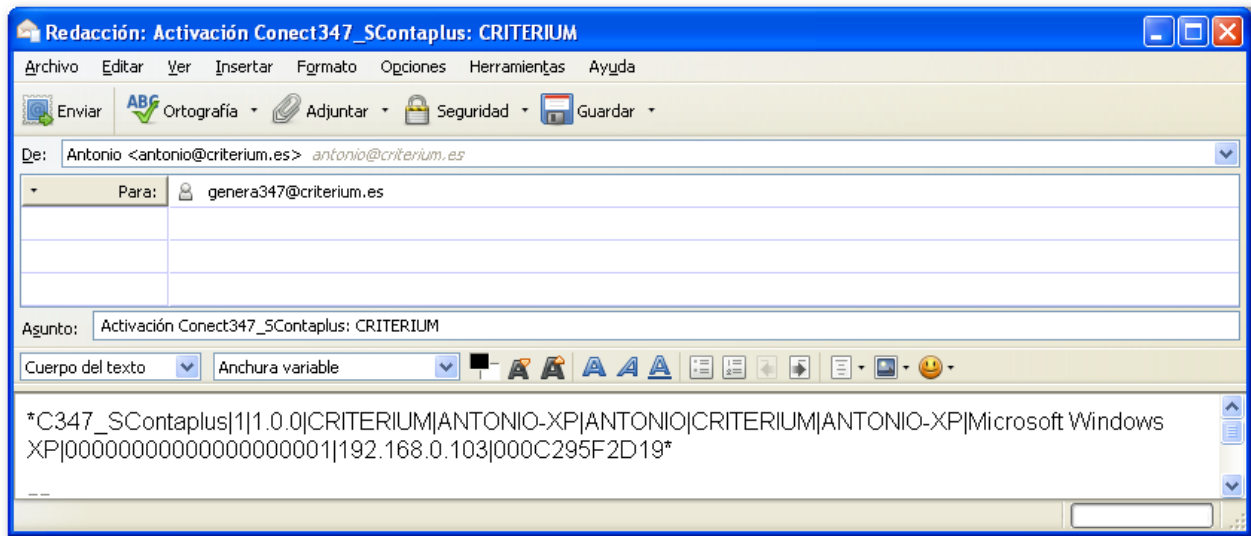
Redacción: Activación Conect347_SContaplus: CRITERIUM

Archivo Editar Ver Insertar Formato Opciones Herramientas Ayuda

Enviar Ortografía Adjuntar Seguridad Guardar

De: Antonio <antonio@criterium.es> antonio@criterium.es

Para: genera347@criterium.es

Asunto: Activación Conect347_SContaplus: CRITERIUM

Cuerpo del texto Anchura variable

*C347_SContaplus|1|1.0.0|CRITERIUM|ANTONIO-XP|ANTONIO|CRITERIUM|ANTONIO-XP|Microsoft Windows XP|00000000000000000001|192.168.0.103|000C295F2D19*

--